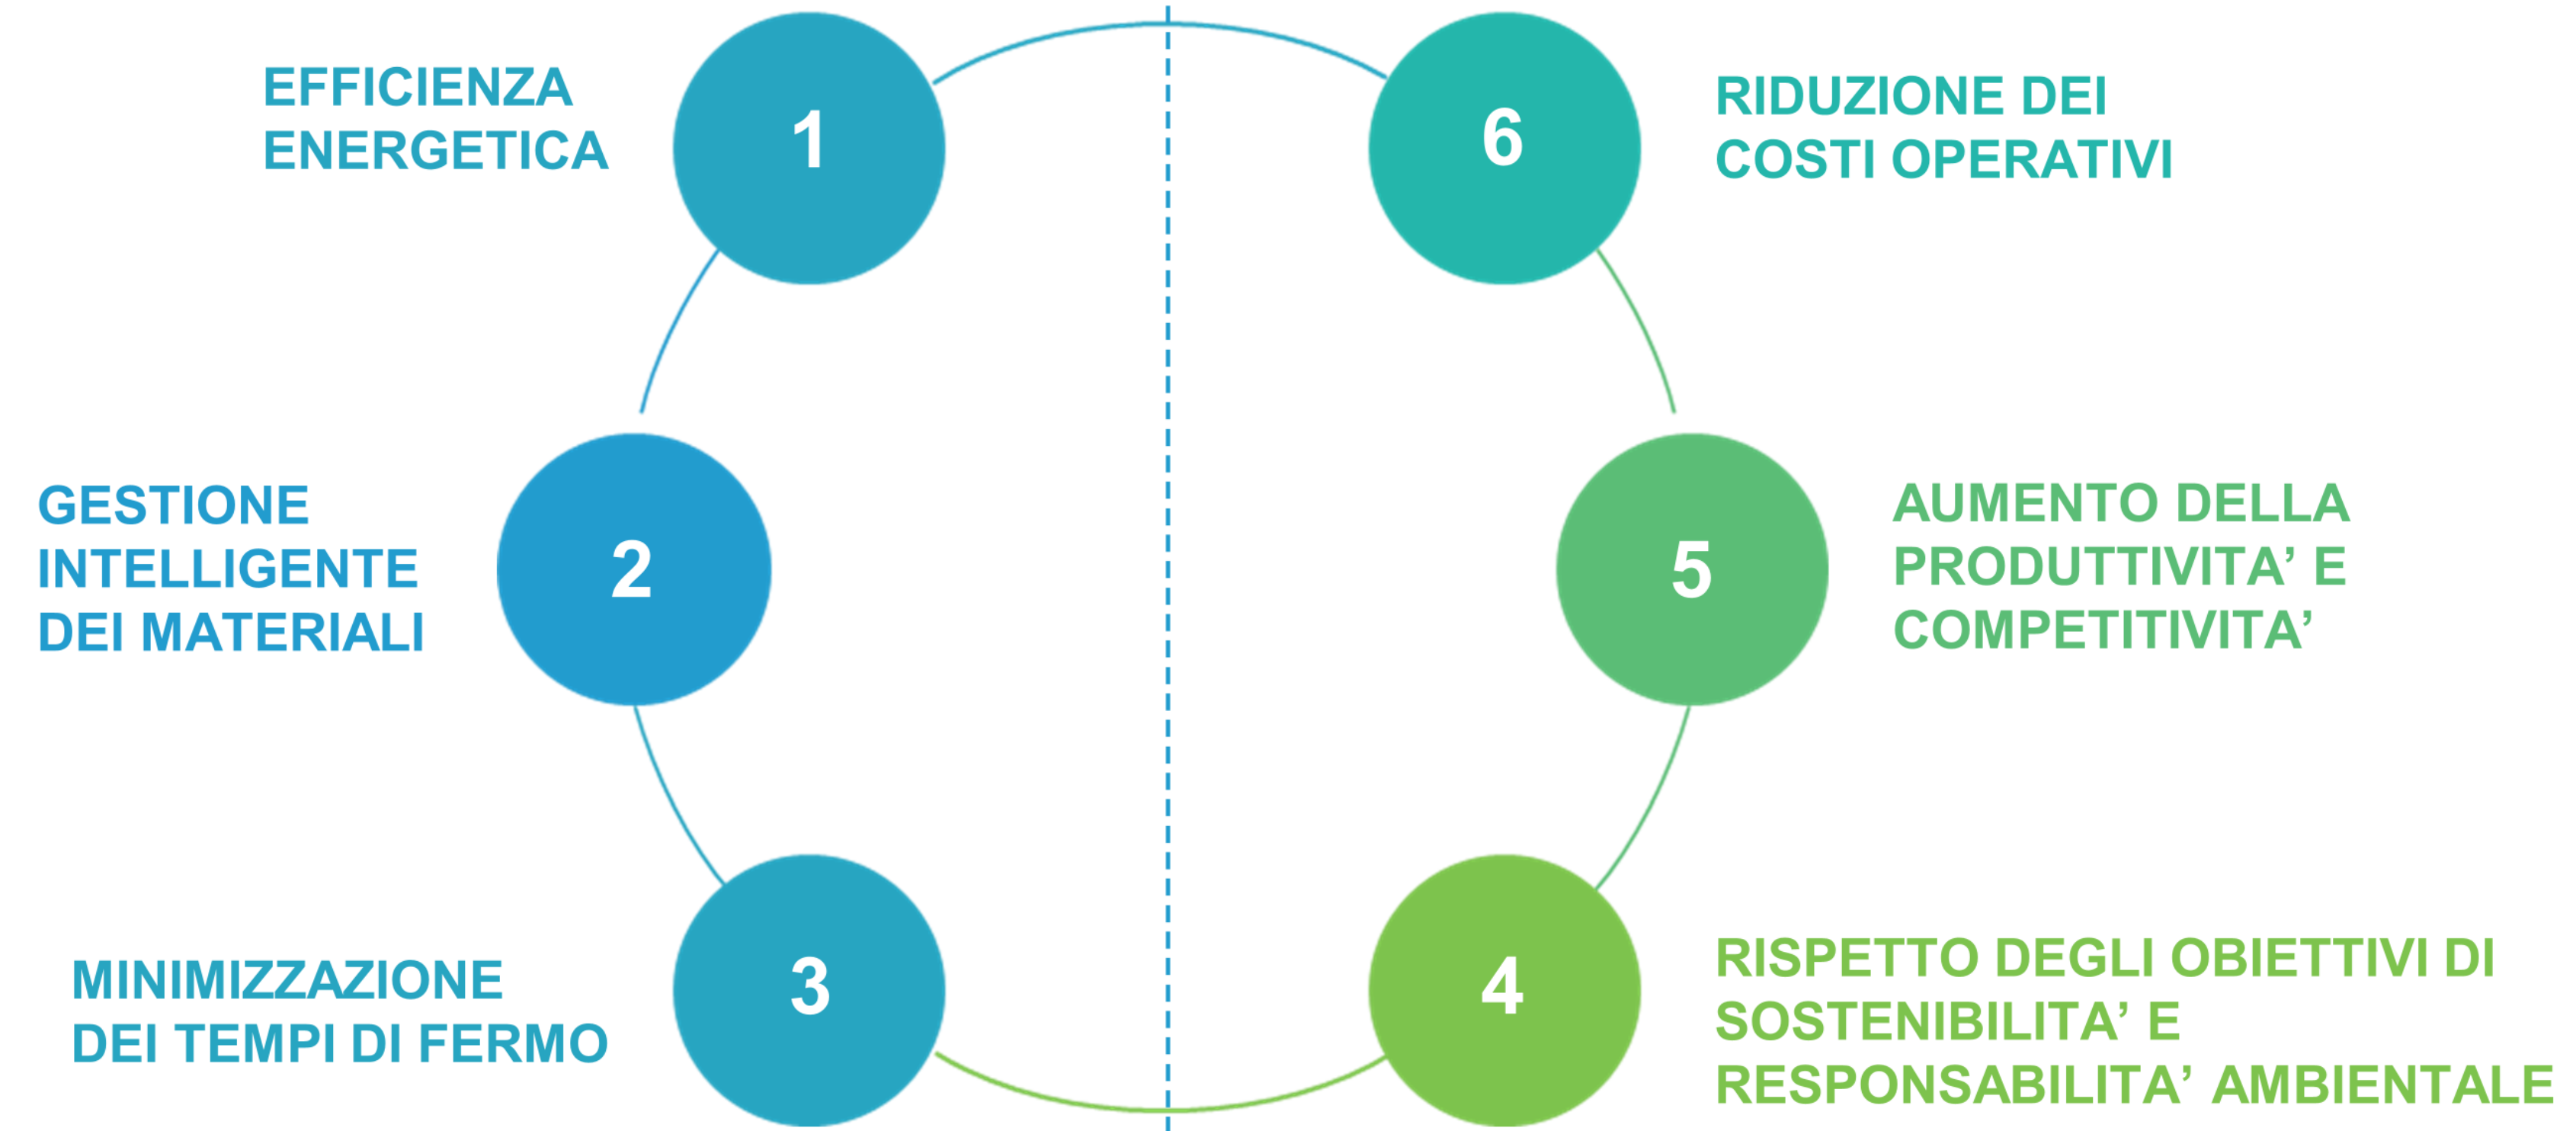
EFFICIENZA ENERGETICA

1

6

RIDUZIONE DEI COSTI OPERATIVI

GESTIONE INTELLIGENTE DEI MATERIALI

2

5

AUMENTO DELLA PRODUTTIVITA’ E COMPETITIVITA’

MINIMIZZAZIONE DEI TEMPI DI FERMO

3

4

RISPETTO DEGLI OBIETTIVI DI SOSTENIBILITA’ E RESPONSABILITA’ AMBIENTALE